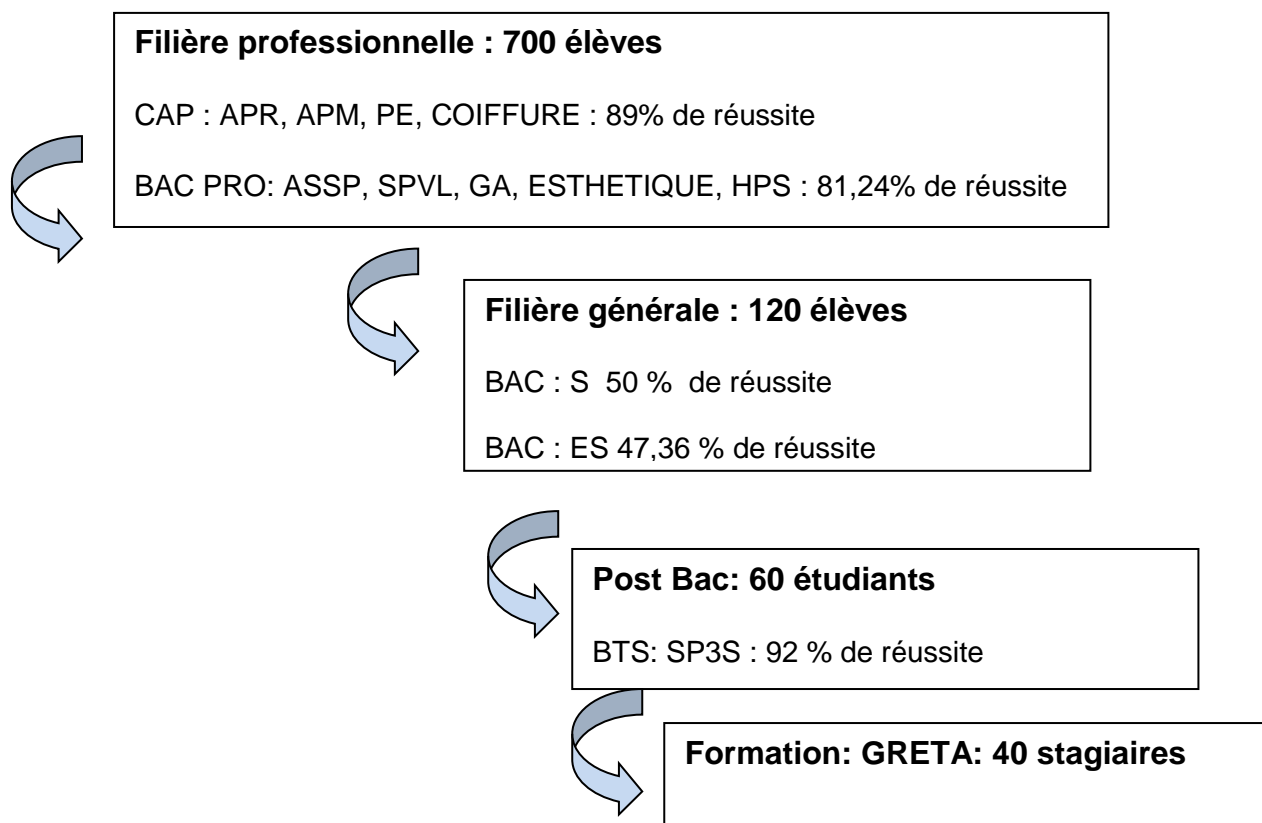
**Filière professionnelle : 700 élèves**

CAP : APR, APM, PE, COIFFURE : 89% de réussite

BAC PRO: ASSP, SPVL, GA, ESTHETIQUE, HPS : 81,24% de réussite

**Filière générale : 120 élèves**

BAC : S 50 % de réussite

BAC : ES 47,36 % de réussite

**Post Bac: 60 étudiants**

BTS: SP3S : 92 % de réussite

**Formation: GRETA: 40 stagiaires**